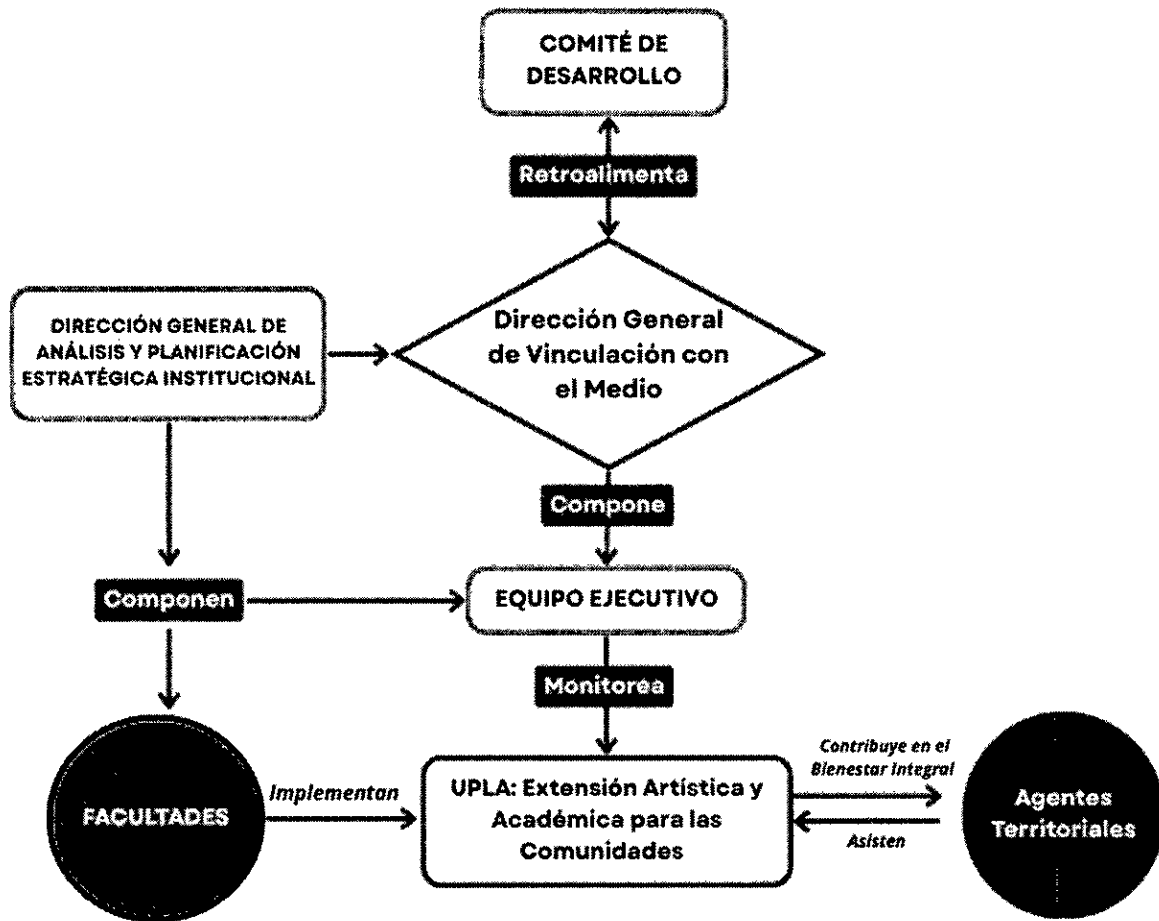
COMITÉ DE DESARROLLO

Retroalimenta

DIRECCIÓN GENERAL DE ANÁLISIS Y PLANIFICACIÓN ESTRATÉGICA INSTITUCIONAL

Dirección General de Vinculación con el Medio

Compone

Componen

EQUIPO EJECUTIVO

Monitorea

FACULTADES

Implementan

UPLA: Extensión Artística y Académica para las Comunidades

Contribuye en el Bienestar Integral

Asisten

Agentes Territoriales